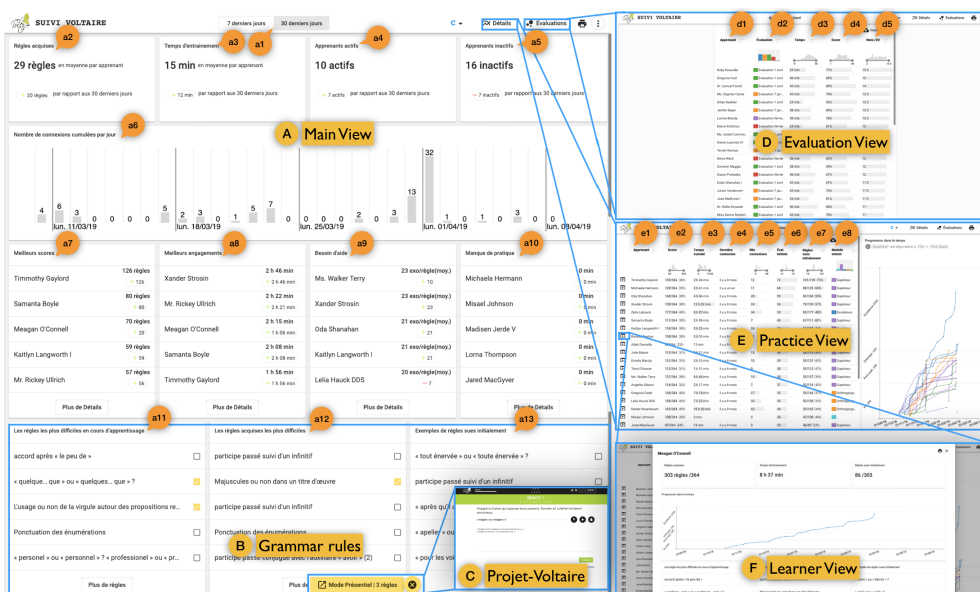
SUIVI VOLTAIRE

7 derniers jours | 30 derniers jours

C

Détails | Évaluations

a1 a2 a3 a4 a5

Règles acquises
29 règles en moyenne par apprenant
20 règles par rapport aux 30 derniers jours

Temps d'entraînement
15 min en moyenne par apprenant
12 min par rapport aux 30 derniers jours

Apprenants actifs
10 actifs
7 actifs par rapport aux 30 derniers jours

Apprenants inactifs
16 inactifs
7 inactifs par rapport aux 30 derniers jours

a6
Nombre de connexions cumulées par jour

A Main View

4 6 3 0 0 0 5 2 3 0 0 5 0 0 0 0 0 1 3 13 32 0 0 0 0

lun. 11/03/19 lun. 18/03/19 lun. 25/03/19 lun. 01/04/19 lun. 08/04/19

a7 a8 a9 a10

Meilleurs scores
Timmothy Gaylord 126 règles 126
Samanta Boyle 80 règles 80
Meagan O'Connell 70 règles 70
Kaitlyn Langworth I 59 règles 59
Mr. Rickey Ullrich 57 règles 56
Plus de Détails

Meilleurs engagements
Xander Strosin 2 h 46 min 2 h 46 min
Mr. Rickey Ullrich 2 h 21 min 2 h 21 min
Meagan O'Connell 2 h 15 min 1 h 06 min
Samanta Boyle 2 h 08 min 2 h 08 min
Timmothy Gaylord 1 h 56 min 1 h 56 min
Plus de Détails

Besoin d'aide
Ms. Walker Terry 23 exo/règle(moy.) 10
Xander Strosin 23 exo/règle(moy.) 20
Oda Shanahan 21 exo/règle(moy.) 21
Kaitlyn Langworth I 21 exo/règle(moy.) 21
Lelia Hauck DDS 20 exo/règle(moy.) 7
Plus de Détails

Manque de pratique
Michaela Hermann 0 min
Misael Johnson 0 min
Madisen Jerde V 0 min
Lorna Thompson 0 min
Jared MacGyver 0 min
Plus de Détails

a11 a12 a13

Les règles les plus difficiles en cours d'apprentissage
accord après « le peu de »
« quelque... que » ou « quelques... que » ?
L'usage ou non de la virgule autour des propositions re...
Ponctuation des énumérations
« personnel » ou « personne » ? « professionnel » ou « pr...
Plus de règles

Les règles acquises les plus difficiles
participe passé suivi d'un infinitif
Majuscules ou non dans un titre d'œuvre
participe passé suivi d'un infinitif
Ponctuation des énumérations
participe passé conjugué avec l'auxiliaire « avoir » (2)

Exemples de règles sues initialement
« tout énervée » ou « toute énervée » ?
« après qu'i
« apeller » o
« pour les vo

B Grammar rules

C Projet-Voltaire

Mode Présentiel | 3 règles

d1 d2 d3 d4 d5
D Evaluation View

e1 e2 e3 e4 e5 e6 e7 e8
E Practice View

Meagan O'Connell
303 règles /364
8 h 37 min
66 /303

F Learner View